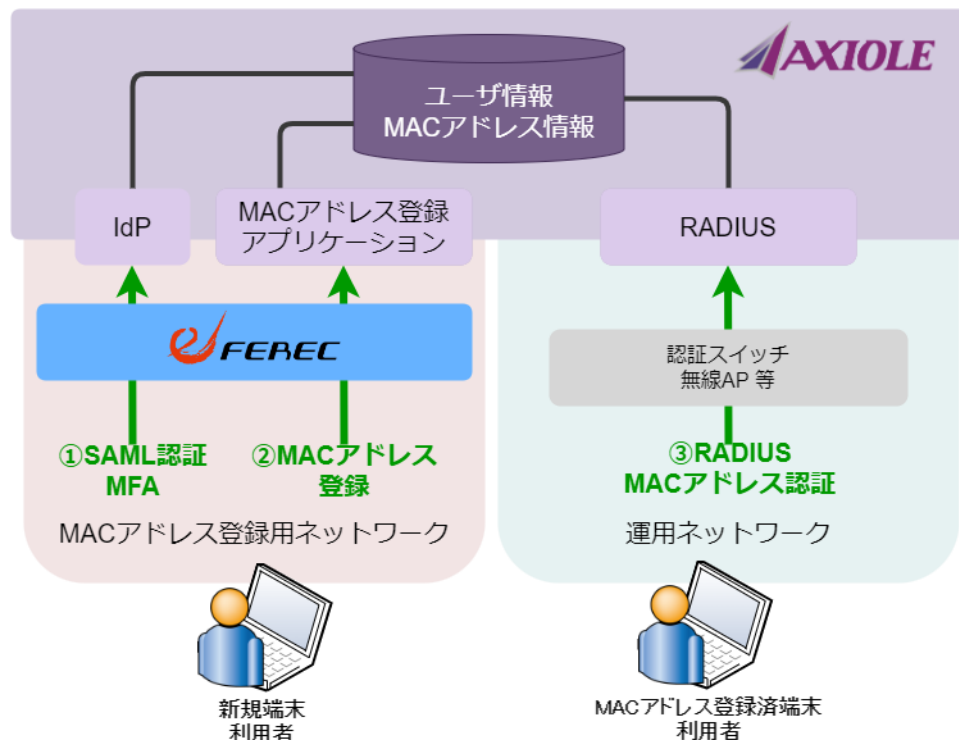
AXIOLE

ユーザ情報
MACアドレス情報

IdP

MACアドレス登録
アプリケーション

RADIUS

FEREC

認証スイッチ
無線AP 等

①SAML認証
MFA

②MACアドレス
登録

③RADIUS
MACアドレス認証

MACアドレス登録用ネットワーク

運用ネットワーク

新規端末
利用者

MACアドレス登録済端末
利用者